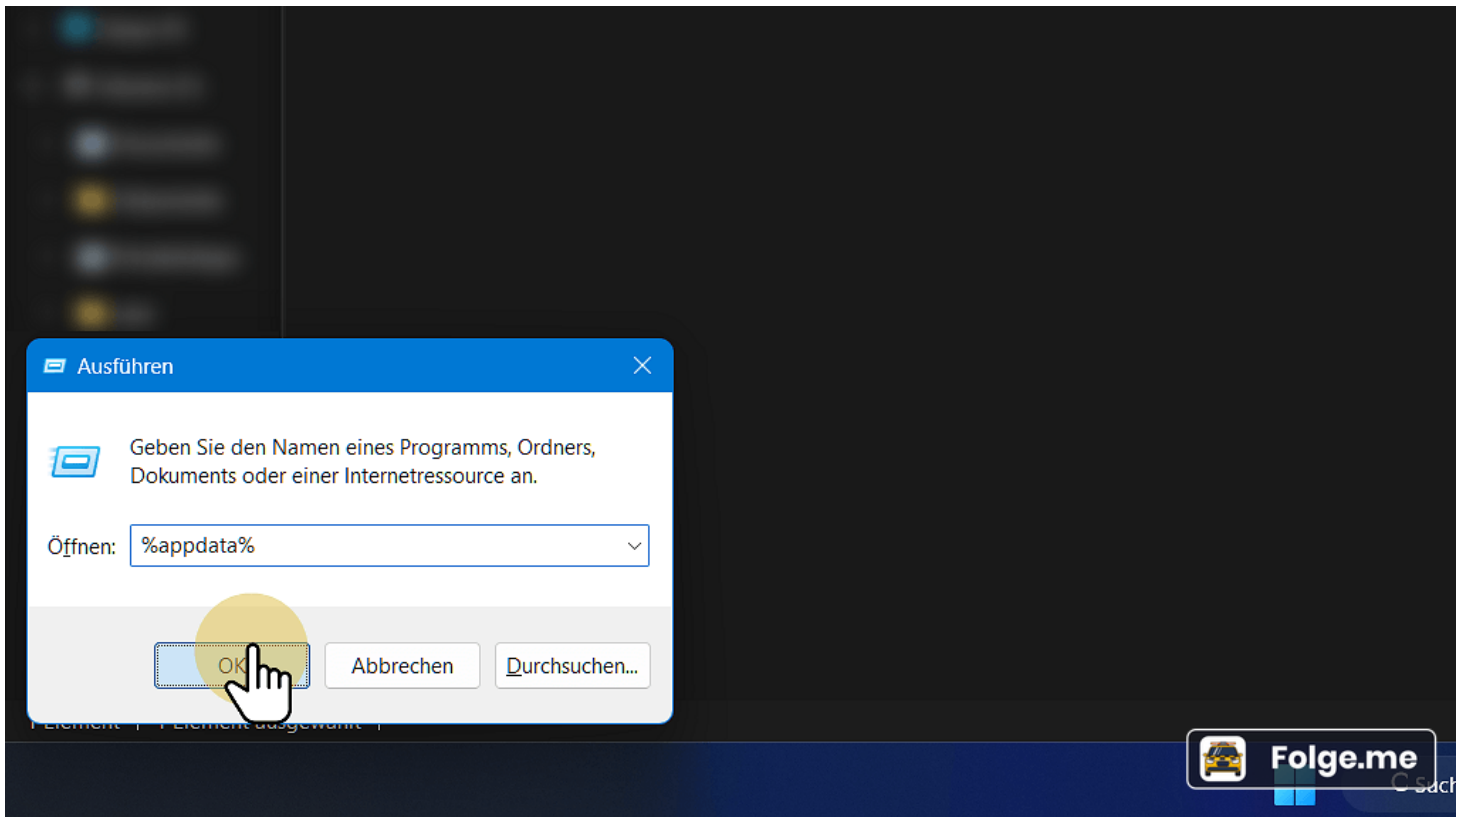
Ausführen

Geben Sie den Namen eines Programms, Ordners, Dokuments oder einer Internetressource an.

Öffnen: %appdata%

OK

Abbrechen

Durchsuchen...

1 Element | 1 Element ausgewählt |

Folge.me

Such